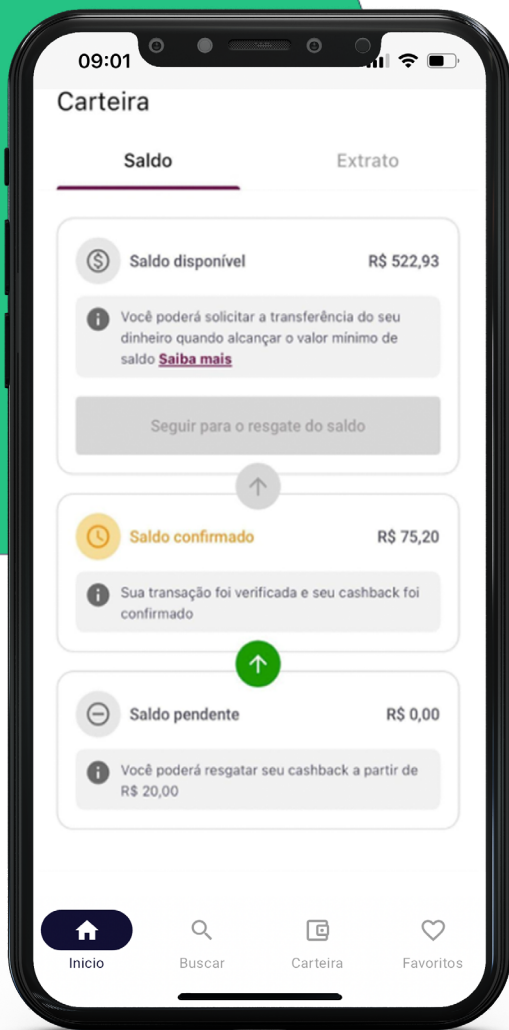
09:01

Carteira

Saldo

Extrato

Saldo disponível

R$ 522,93

Você poderá solicitar a transferência do seu dinheiro quando alcançar o valor mínimo de saldo Saiba mais

Seguir para o resgate do saldo

Saldo confirmado

R$ 75,20

Sua transação foi verificada e seu cashback foi confirmado

Saldo pendente

R$ 0,00

Você poderá resgatar seu cashback a partir de R$ 20,00

Inicio

Buscar

Carteira

Favoritos